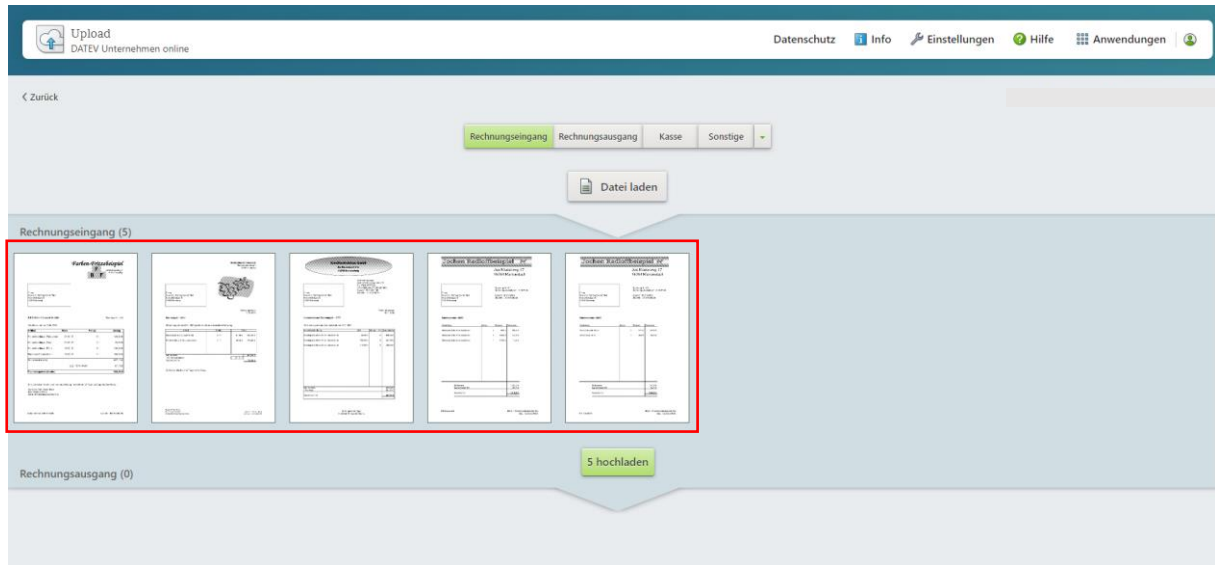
Upload
DATEV Unternehmen online

Datenschutz Info Einstellungen Hilfe Anwendungen

< Zurück

Rechnungseingang Rechnungsausgang Kasse Sonstige

Datei laden

Rechnungseingang (5)

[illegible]

5 hochladen

Rechnungsausgang (0)